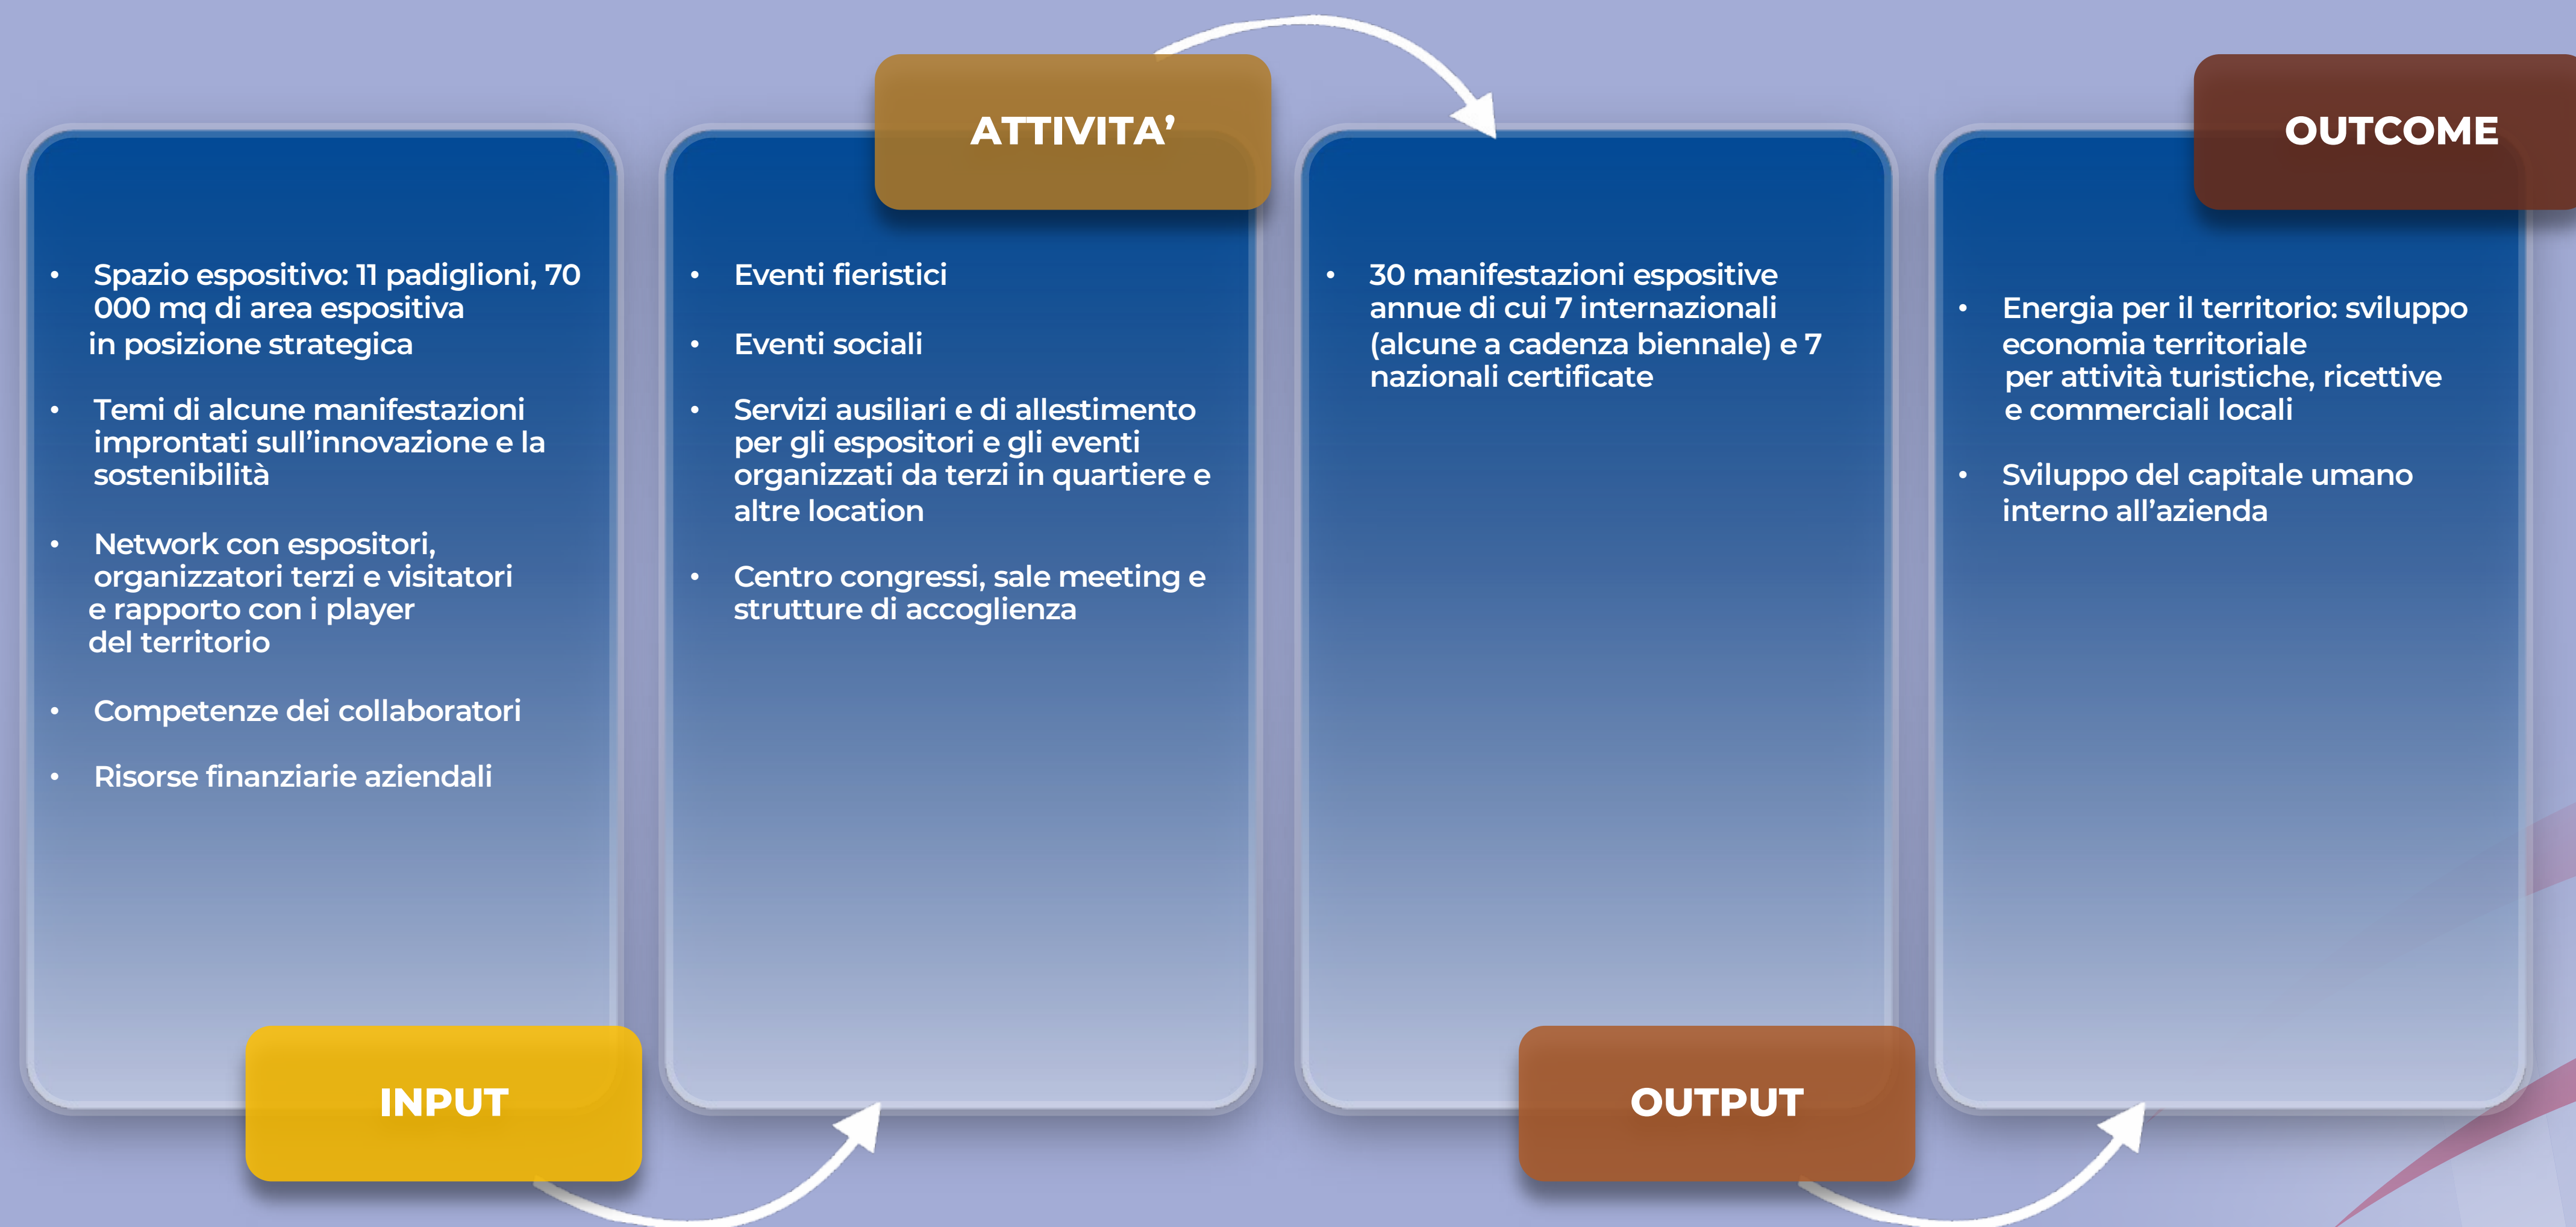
INPUT

- Spazio espositivo: 11 padiglioni, 70 000 mq di area espositiva in posizione strategica
- Temi di alcune manifestazioni improntati sull'innovazione e la sostenibilità
- Network con espositori, organizzatori terzi e visitatori e rapporto con i player del territorio
- Competenze dei collaboratori
- Risorse finanziarie aziendali

ATTIVITA'

- Eventi fieristici
- Eventi sociali
- Servizi ausiliari e di allestimento per gli espositori e gli eventi organizzati da terzi in quartiere e altre location
- Centro congressi, sale meeting e strutture di accoglienza

OUTPUT

- 30 manifestazioni espositive annue di cui 7 internazionali (alcune a cadenza biennale) e 7 nazionali certificate

OUTCOME

- Energia per il territorio: sviluppo economia territoriale per attività turistiche, ricettive e commerciali locali
- Sviluppo del capitale umano interno all'azienda